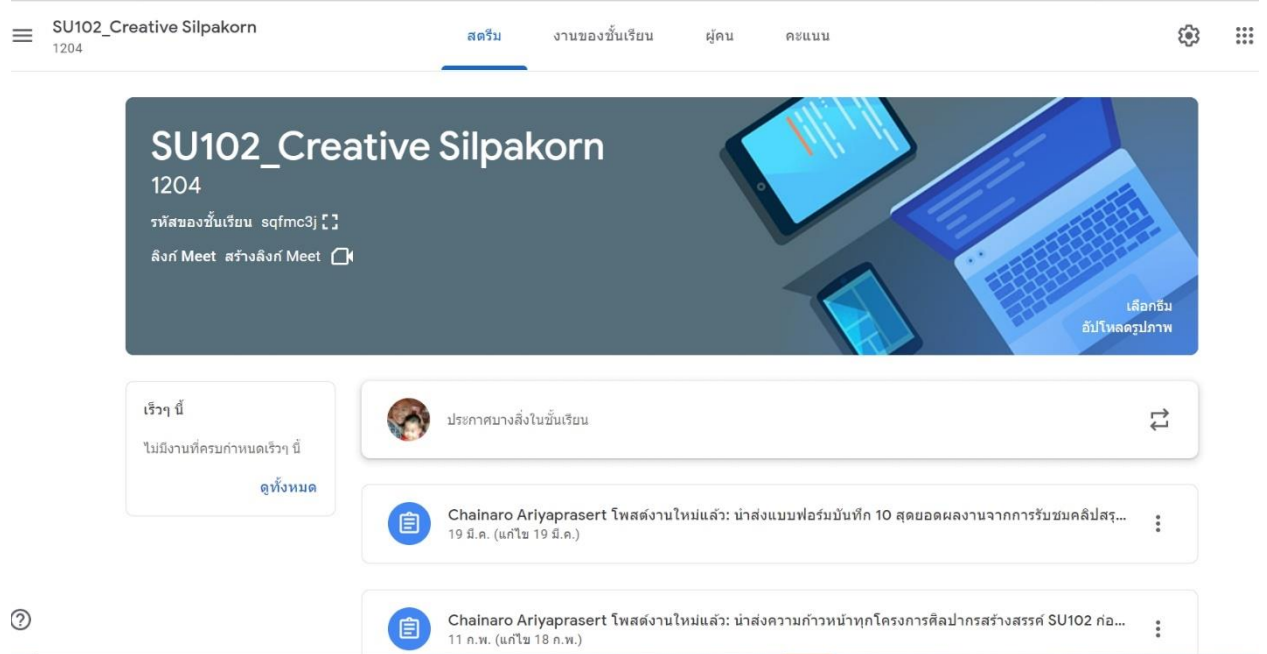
SU102_Creative Silpakorn
1204

สตรีม งานของชั้นเรียน ผู้คน คะแนน

SU102_Creative Silpakorn
1204
รหัสของชั้นเรียน sqfmc3j
ลิงก์ Meet สร้างลิงก์ Meet

เลือกธีม
อัปโหลดรูปภาพ

เร็วๆ นี้
ไม่มีงานที่ครบกำหนดเร็วๆ นี้
ดูทั้งหมด

ประกาศบางสิ่งในชั้นเรียน

Chainaro Ariyaprasert โพสต์งานใหม่แล้ว: นำส่งแบบฟอร์มบันทึก 10 สุดยอดผลงานจากการรับชมคลิปสรุ...
19 มี.ค. (แก้ไข 19 มี.ค.)

Chainaro Ariyaprasert โพสต์งานใหม่แล้ว: นำส่งความก้าวหน้าทุกโครงการศิลปากรสร้างสรรค์ SU102 ก่อ...
11 ก.พ. (แก้ไข 18 ก.พ.)